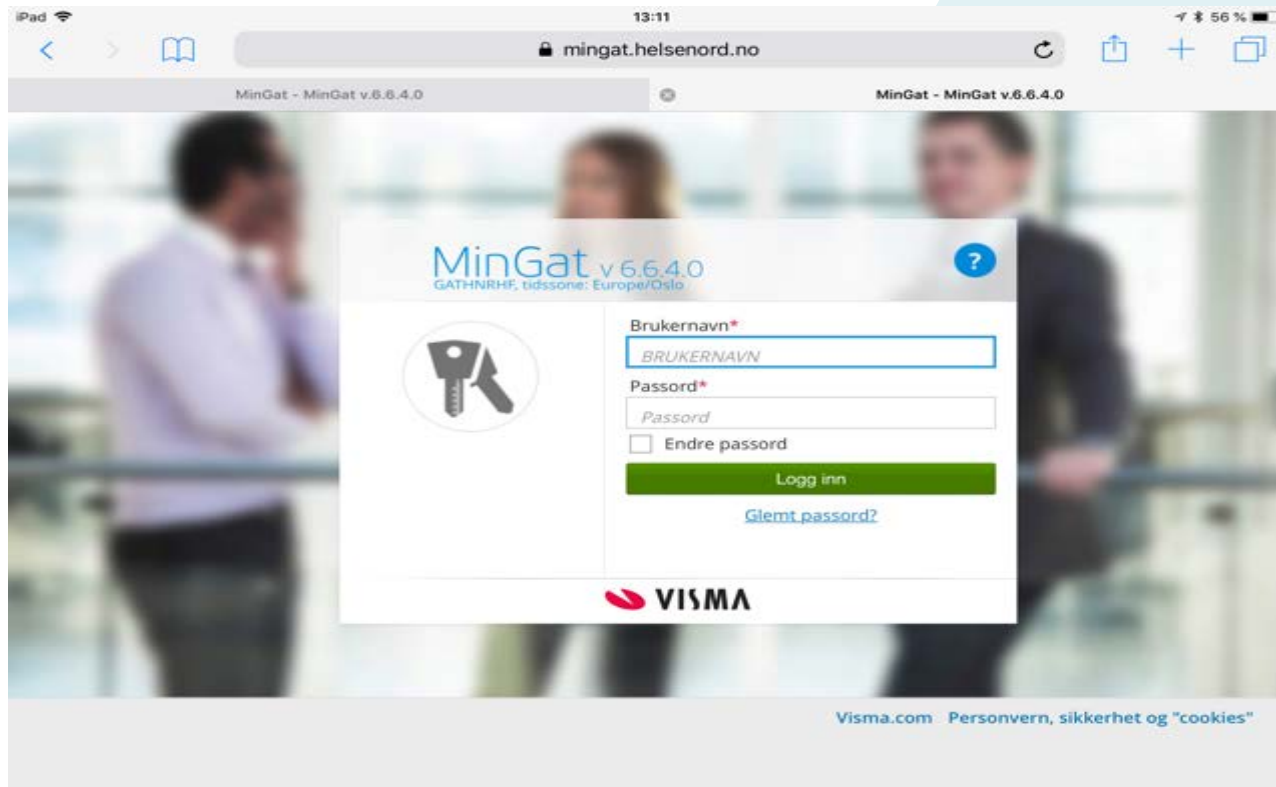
iPad
13:11
56 %
mingat.helsenord.no
MinGat - MinGat v.6.6.4.0
MinGat - MinGat v.6.6.4.0

MinGat v 6.6.4.0
GATHNRHF, tidssone: Europe/Oslo
?

Brukernavn*
BRUKERNAVN
Passord*
Passord
Endre passord
Logg inn
Glemt passord?

VISMA

Visma.com Personvern, sikkerhet og "cookies"